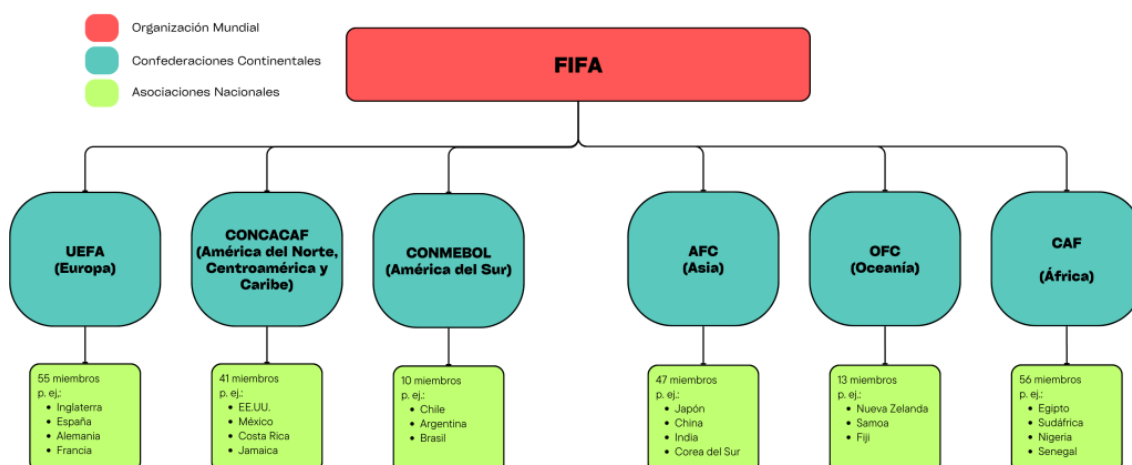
Organización Mundial
Confederaciones Continentales
Asociaciones Nacionales

FIFA

UEFA (Europa)

CONCACAF (América del Norte, Centroamérica y Caribe)

CONMEBOL (América del Sur)

AFC (Asia)

OFC (Oceanía)

CAF (África)

55 miembros
p. ej.:
- Inglaterra
- España
- Alemania
- Francia

41 miembros
p. ej.:
- EE.UU.
- México
- Costa Rica
- Jamaica

10 miembros
p. ej.:
- Chile
- Argentina
- Brasil

47 miembros
p. ej.:
- Japón
- China
- India
- Corea del Sur

13 miembros
p. ej.:
- Nueva Zelanda
- Samoa
- Fiji

56 miembros
p. ej.:
- Egipto
- Sudáfrica
- Nigeria
- Senegal